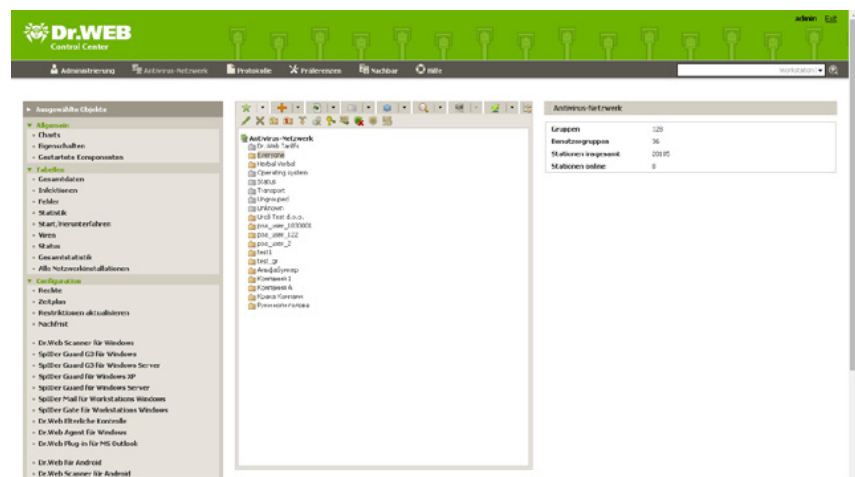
Dr.WEB
Control Center

admin Exit

Administrierung Antivirus-Netzwerk Protokolle Präferenzen Nachbar Hilfe

Workstations

Ausgewählte Objekte

Allgemein
Charts
Eigenschaften
Gestartete Komponenten

Tabellen
Gesamtdaten
Infektionen
Fehler
Statistik
Start/Herunterfahren
Viren
Status
Gesamtstatistik
Alle Netzwerkinstallationen

Konfiguration
Rechte
Zeitplan
Restriktionen aktualisieren
Nachfrist

Dr.Web Scanner für Windows
SpIDer Guard G3 für Windows
SpIDer Guard G3 für Windows Server
SpIDer Guard für Windows XP
SpIDer Guard für Windows Server
SpIDer Mail für Workstations Windows
SpIDer Gate für Workstations Windows
Dr.Web Elterliche Kontrolle
Dr.Web Agent für Windows
Dr.Web Plug-in für MS Outlook

Dr.Web für Android
Dr.Web Scanner für Android

Antivirus-Netzwerk
Dr.Web Tariffs
Everyone
Herbal Verbal
Operating system
Status
Transport
Ungrouped
Unknown
Urcil Test d.o.o.
pss_user_1033003
pss_user_122
pss_user_2
test1
test_gr
Avsdjsdyreap
Компания 1
Компания А
Красе Компани
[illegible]

Antivirus-Netzwerk

| | |
|---|---|
| Gruppen | 123 |
| Benutzergruppen | 36 |
| Stationen insgesamt | 20195 |
| Stationen online | 0 |